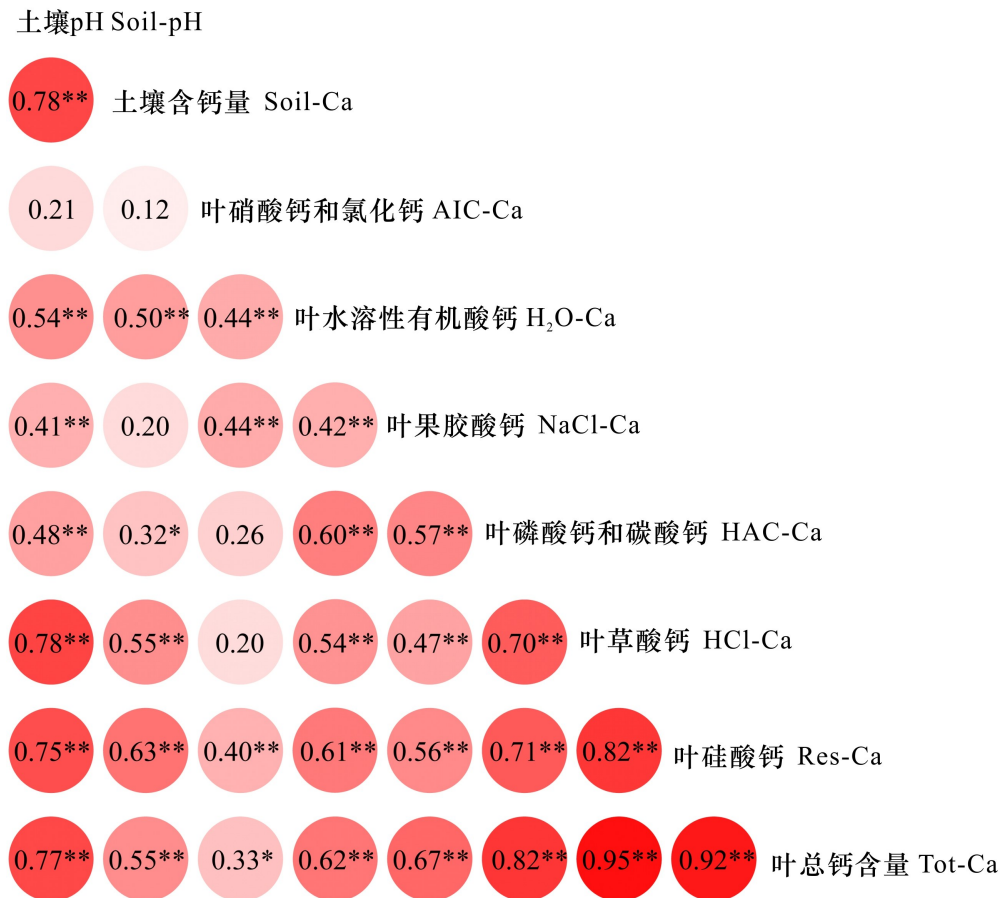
土壤pH Soil-pH

0.78** 土壤含钙量 Soil-Ca

0.21 0.12 叶硝酸钙和氯化钙 AIC-Ca

0.54** 0.50** 0.44** 叶水溶性有机酸钙 $H_2O$-Ca

0.41** 0.20 0.44** 0.42** 叶果胶酸钙 NaCl-Ca

0.48** 0.32* 0.26 0.60** 0.57** 叶磷酸钙和碳酸钙 HAC-Ca

0.78** 0.55** 0.20 0.54** 0.47** 0.70** 叶草酸钙 HCl-Ca

0.75** 0.63** 0.40** 0.61** 0.56** 0.71** 0.82** 叶硅酸钙 Res-Ca

0.77** 0.55** 0.33* 0.62** 0.67** 0.82** 0.95** 0.92** 叶总钙含量 Tot-Ca